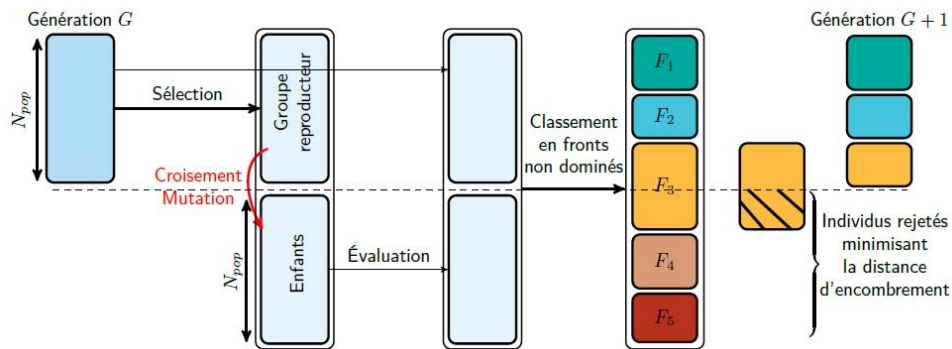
Génération $G$

Génération $G+1$

$N_{pop}$

Sélection

Groupe reproducteur

Croisement
Mutation

$N_{pop}$

Enfants

Évaluation

Classement en fronts non dominés

$F_1$

$F_2$

$F_3$

$F_4$

$F_5$

Individus rejetés minimisant la distance d'encombrement